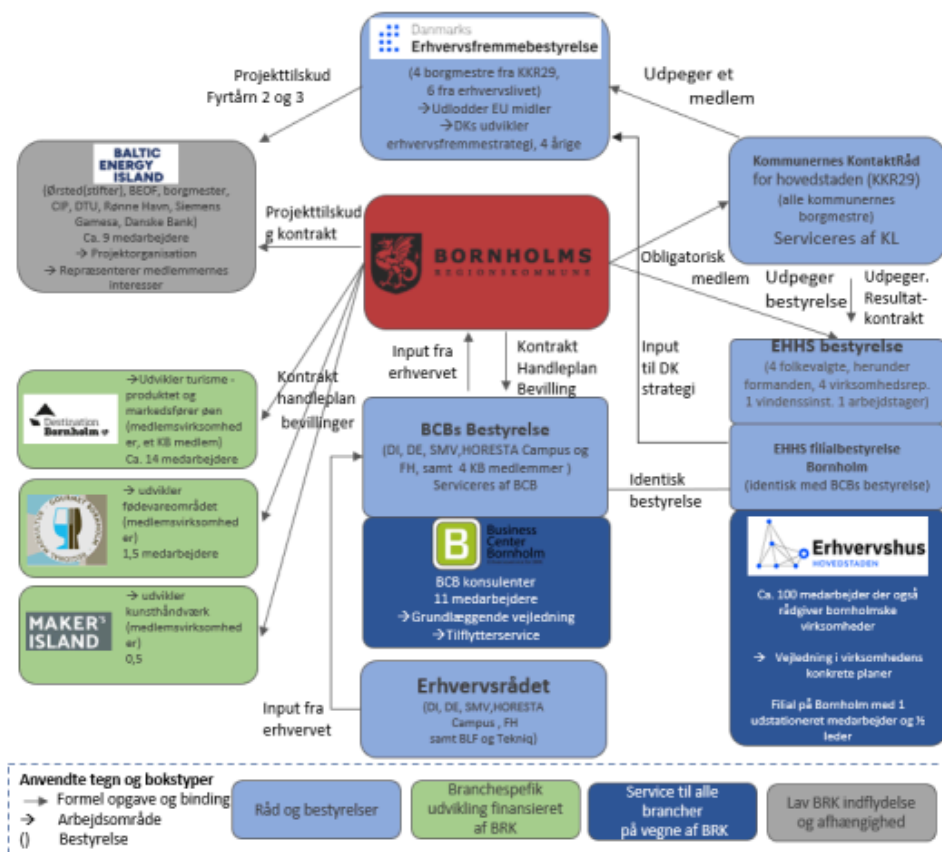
Danmarks
Erhvervsfremmebestyrelse
(4 borgmestre fra KKR29, 6 fra erhvervslivet)
→Uddelder EU midler
→DKs udvikler erhvervsfremmestrategi, 4 årige

Projekttilskud Fyrtårn 2 og 3

Udpeger et medlem

BALTIC ENERGY ISLAND
(Ørsted(stifter), BEOF, borgmester, CIP, DTU, Rønne Havn, Siemens Gamesa, Danske Bank)
Ca. 9 medarbejdere
→ Projektorganisation
→ Repræsenterer medlemmernes interesser

Projekttilskud g kontrakt

BORNHOLMS REGIONSKOMMUNE

Kommunernes KontaktRåd for hovedstaden (KKR29)
(alle kommunernes borgmestre)
Serviceres af KL

Obligatorisk medlem

Udpeger bestyrelse

Udpeger. Resultatkontrakt

Input til DK strategi

Input fra erhvervet

Kontrakt Handleplan Bevilling

EHHS bestyrelse
(4 folkevalgte, herunder formanden, 4 virksomhedsrep. 1 vindenssinst. 1 arbejdstager)

Kontrakt handleplan bevillinger

Destination Bornholm
→Udvikler turisme - produktet og markedsfører øen (medlemsvirksomheder, et KB medlem)
Ca. 14 medarbejdere

BCBs Bestyrelse
(DI, DE, SMV,HORESTA Campus og FH, samt 4 KB medlemmer )
Serviceres af BCB

EHHS filialbestyrelse Bornholm
(identisk med BCBs bestyrelse)

Identisk bestyrelse

→ udvikler fødevareområdet (medlemsvirksomheder)
1,5 medarbejdere

Business Center Bornholm
BCB konsulenter
11 medarbejdere
→Grundlæggende vejledning
→Tilflytterservice

Erhvervshus HOVEDSTADEN
Ca. 100 medarbejder der også rådgiver bornholmske virksomheder
→ Vejledning i virksomhedens konkrete planer
Filial på Bornholm med 1 udstationeret medarbejder og ½ leder

MAKER'S ISLAND
→ udvikler kunsthåndværk (medlemsvirksomheder)
0,5

Input fra erhvervet

Erhvervsrådet
(DI, DE, SMV,HORESTA Campus , FH samt BLF og Tekniq)

Anvendte tegn og bokstyper
→ Formel opgave og binding
→ Arbejdsområde
() Bestyrelse

Råd og bestyrelser

Branchespefik udvikling finansieret af BRK

Service til alle brancher på vegne af BRK

Lav BRK indflydelse og afhængighed